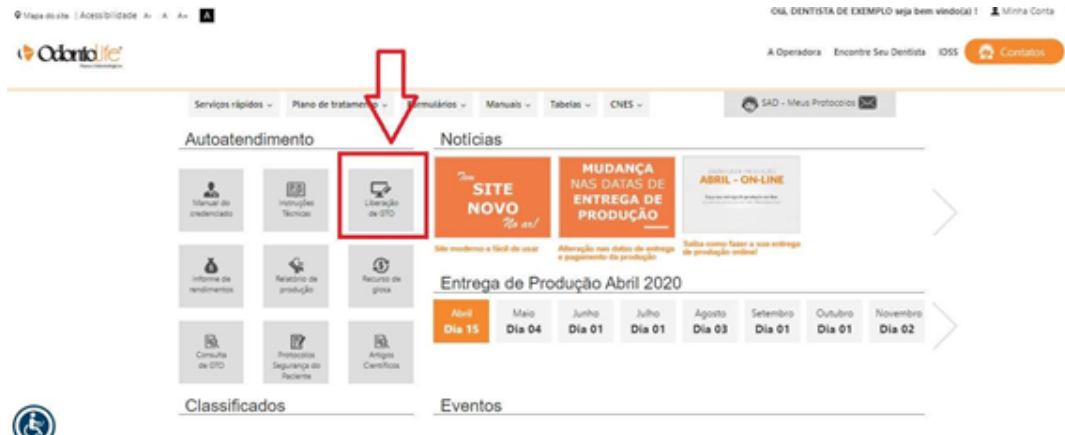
Mapa do site | Acessibilidade A- A A+ A

Olá, DENTISTA DE EXEMPLO seja bem vindo(a) ! Minha Conta

OdontoLife

A Operadora Encontre Seu Dentista IOSS Contatos

Serviços rápidos ⌄ Plano de tratamento ⌄ Formulários ⌄ Manuais ⌄ Tabelas ⌄ CNES ⌄

SAD - Meus Protocolos

Autoatendimento

Manual do credenciado

Instruções Técnicas

Liberação de GTO

Informe de rendimentos

Relatório de produção

Recurso de glosa

Consulta de GTO

Protocolos Segurança do Paciente

Artigos Científicos

Notícias

Novo SITE NOVO No ar!

Site moderno e fácil de usar

MUDANÇA NAS DATAS DE ENTREGA DE PRODUÇÃO

Alteração nas datas de entrega e pagamento da produção

ABRIL - ON-LINE

Saiba como fazer a sua entrega de produção online!

Entrega de Produção Abril 2020

| Abril | Maio | Junho | Julho | Agosto | Setembro | Outubro | Novembro |
|---|---|---|---|---|---|---|---|
| Dia 15 | Dia 04 | Dia 01 | Dia 01 | Dia 03 | Dia 01 | Dia 01 | Dia 02 |

Classificados

Eventos